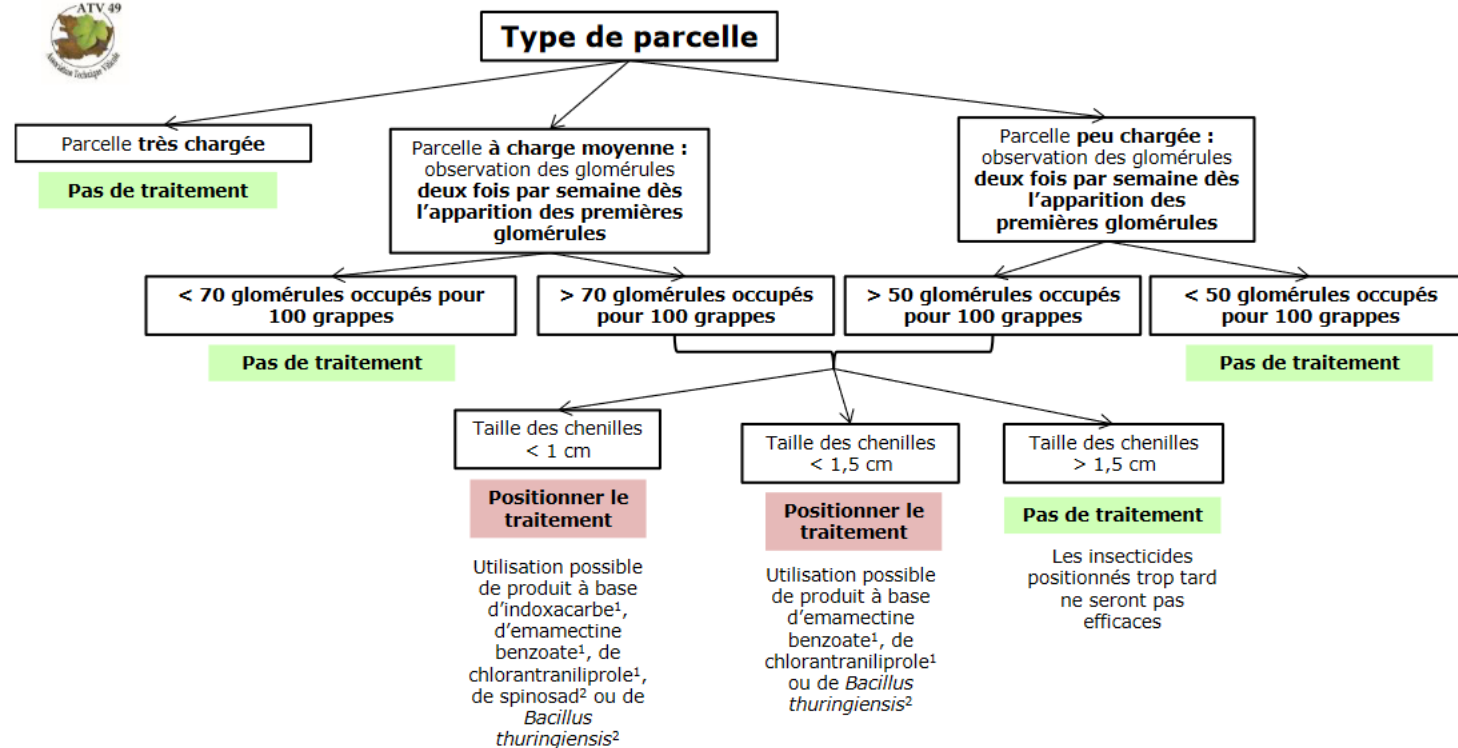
ATV 49
Association Technique Viticole

Type de parcelle

Parcelle très chargée

Pas de traitement

Parcelle à charge moyenne : observation des glomérules deux fois par semaine dès l'apparition des premières glomérules

Parcelle peu chargée : observation des glomérules deux fois par semaine dès l'apparition des premières glomérules

< 70 glomérules occupés pour 100 grappes

Pas de traitement

> 70 glomérules occupés pour 100 grappes

> 50 glomérules occupés pour 100 grappes

< 50 glomérules occupés pour 100 grappes

Pas de traitement

Taille des chenilles < 1 cm

Positionner le traitement

Utilisation possible de produit à base d'indoxacarbe¹, d'emamectine benzoate¹, de chlorantraniliprole¹, de spinosad² ou de *Bacillus thuringiensis*²

Taille des chenilles < 1,5 cm

Positionner le traitement

Utilisation possible de produit à base d'emamectine benzoate¹, de chlorantraniliprole¹ ou de *Bacillus thuringiensis*²

Taille des chenilles > 1,5 cm

Pas de traitement

Les insecticides positionnés trop tard ne seront pas efficaces